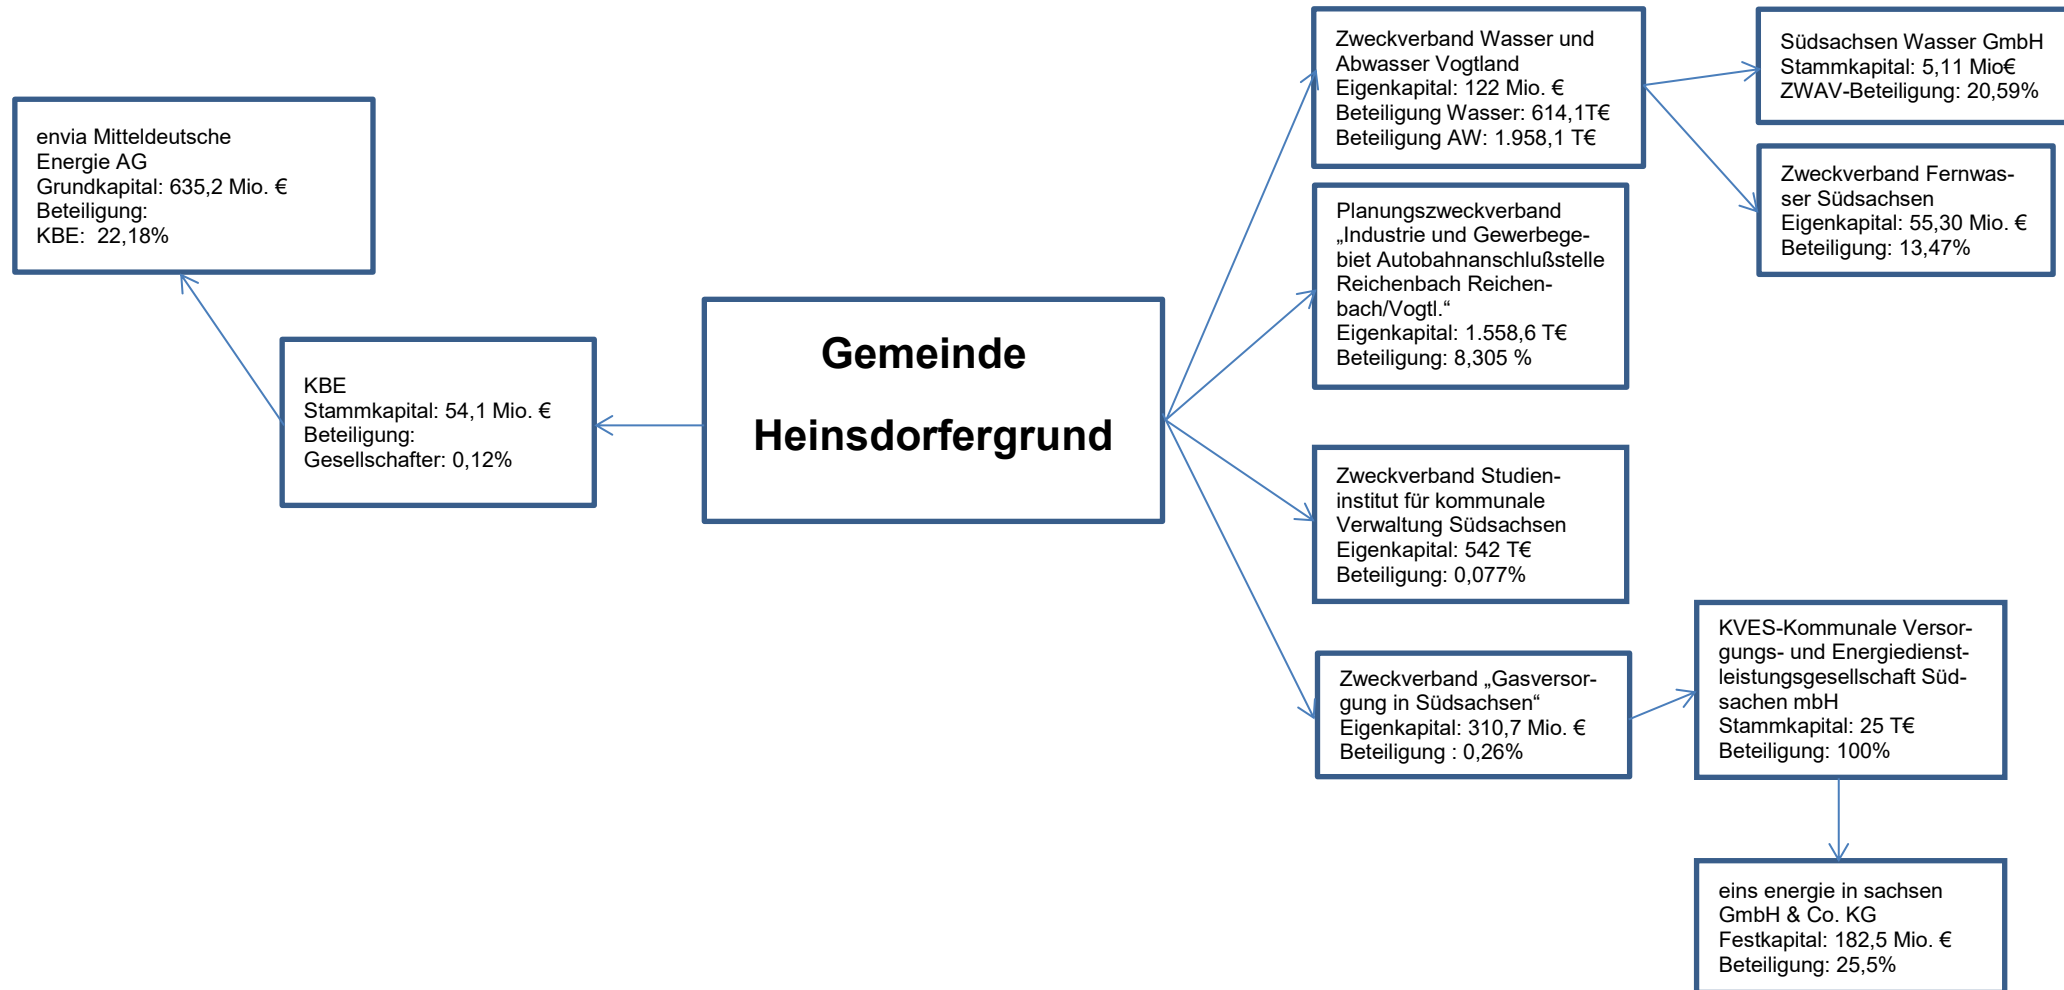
Gemeinde

Heinsdorfergrund

KBE
Stammkapital: 54,1 Mio. €
Beteiligung:
Gesellschafter: 0,12%

envia Mitteldeutsche Energie AG
Grundkapital: 635,2 Mio. €
Beteiligung:
KBE: 22,18%

Zweckverband Wasser und Abwasser Vogtland
Eigenkapital: 122 Mio. €
Beteiligung Wasser: 614,1T€
Beteiligung AW: 1.958,1 T€

Südsachsen Wasser GmbH
Stammkapital: 5,11 Mio€
ZWAV-Beteiligung: 20,59%

Zweckverband Fernwasser Südsachsen
Eigenkapital: 55,30 Mio. €
Beteiligung: 13,47%

Planungszweckverband „Industrie und Gewerbegebiet Autobahnanschlußstelle Reichenbach Reichenbach/Vogtl.“
Eigenkapital: 1.558,6 T€
Beteiligung: 8,305 %

Zweckverband Studieninstitut für kommunale Verwaltung Südsachsen
Eigenkapital: 542 T€
Beteiligung: 0,077%

Zweckverband „Gasversorgung in Südsachsen“
Eigenkapital: 310,7 Mio. €
Beteiligung : 0,26%

KVES-Kommunale Versorgungs- und Energiedienstleistungsgesellschaft Südsachen mbH
Stammkapital: 25 T€
Beteiligung: 100%

eins energie in sachsen GmbH & Co. KG
Festkapital: 182,5 Mio. €
Beteiligung: 25,5%